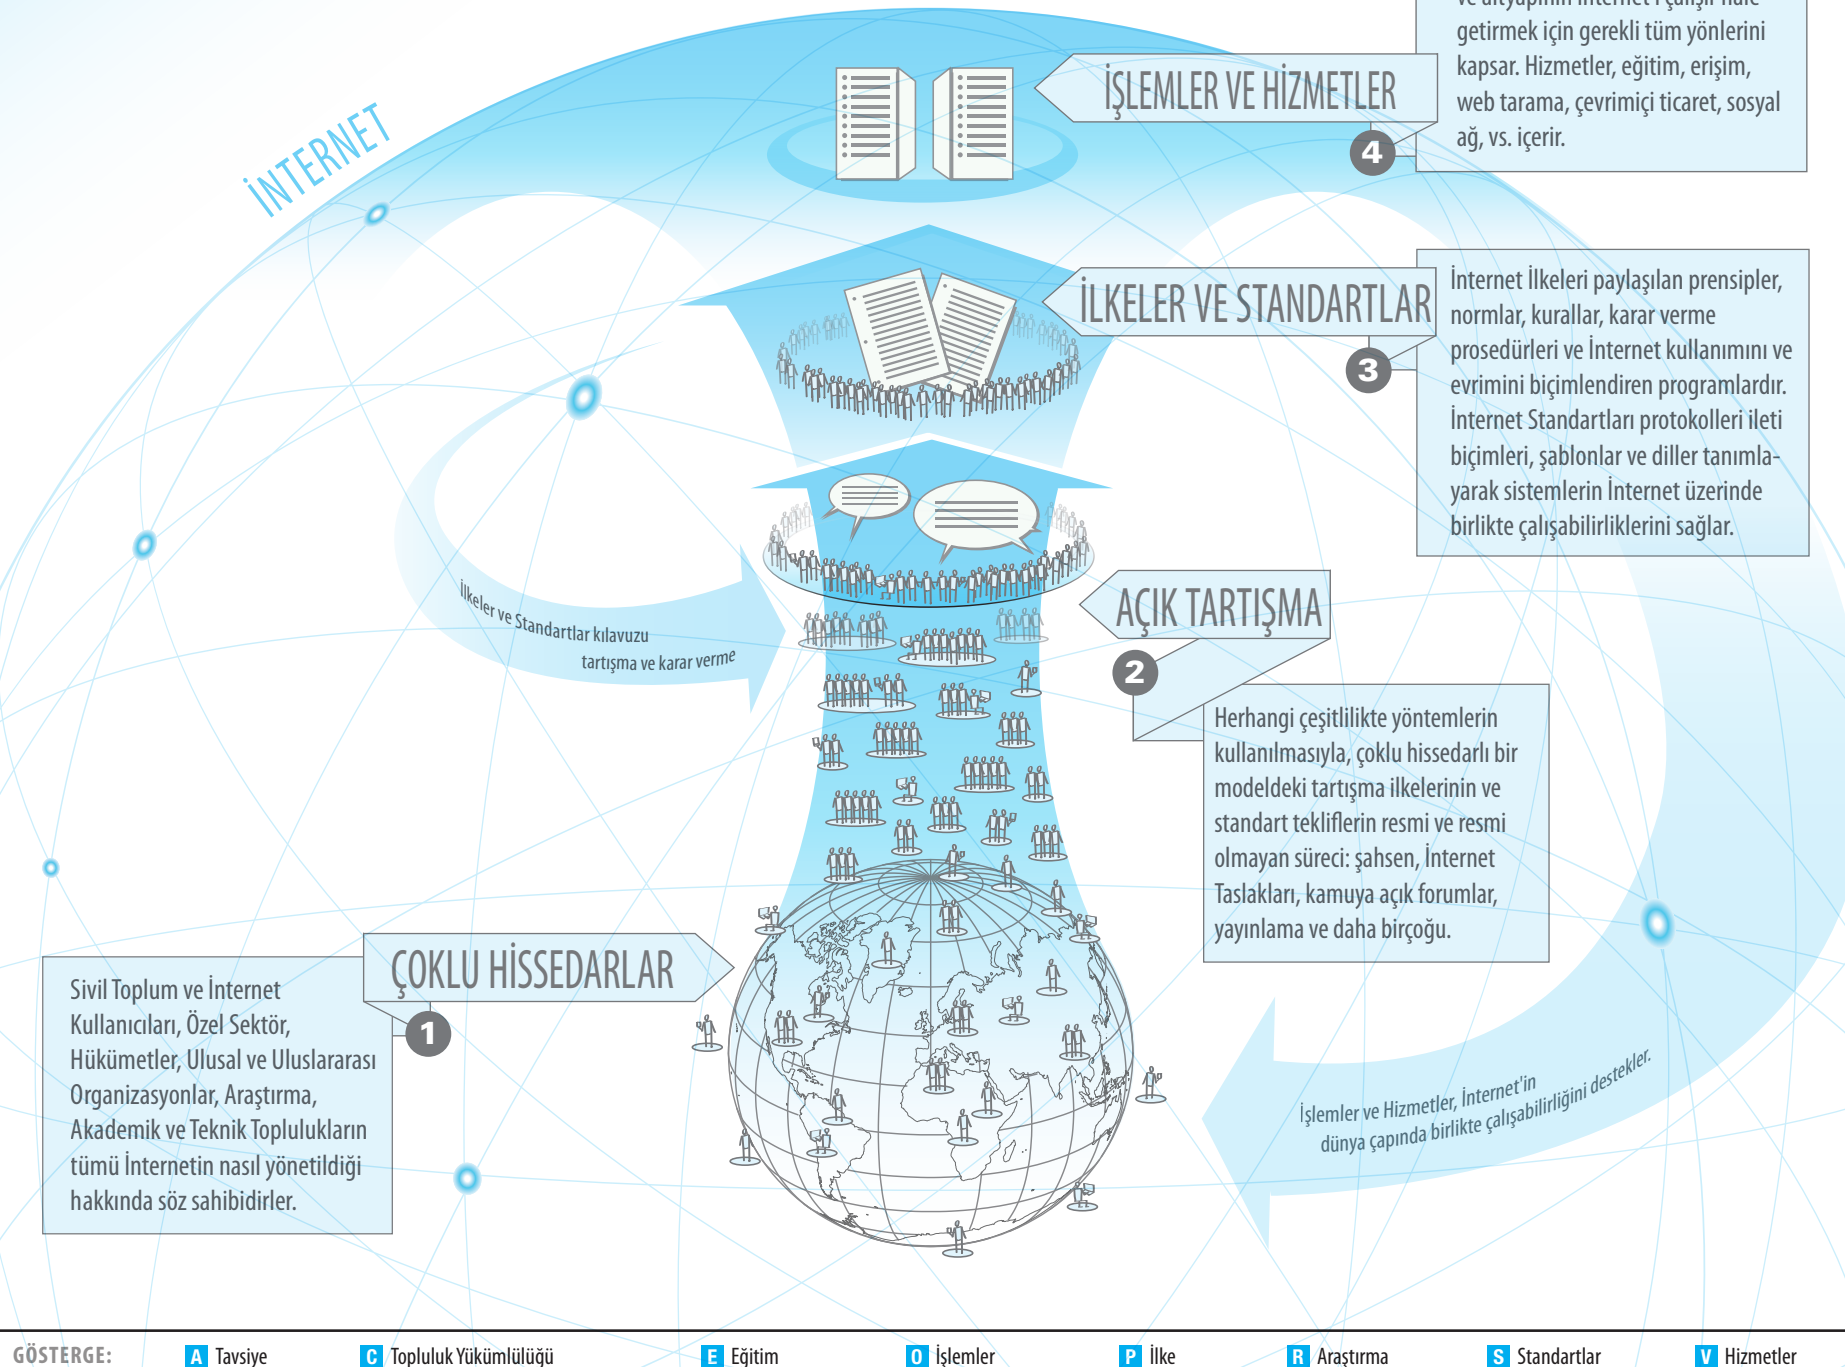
İNTERNET

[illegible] getirmek için gerekli tüm yönlerini kapsar. Hizmetler, eğitim, erişim, web tarama, çevrimiçi ticaret, sosyal ağ, vs. içerir.

İŞLEMLER VE HİZMETLER

4

İLKELER VE STANDARTLAR

3

İnternet İlkeleri paylaşılan prensipler, normlar, kurallar, karar verme prosedürleri ve İnternet kullanımını ve evrimini biçimlendiren programlardır. İnternet Standartları protokolleri ileti biçimleri, şablonlar ve diller tanımlayarak sistemlerin İnternet üzerinde birlikte çalışabilirliklerini sağlar.

İlkeler ve Standartlar kılavuzu tartışma ve karar verme

AÇIK TARTIŞMA

2

Herhangi çeşitlilikte yöntemlerin kullanılmasıyla, çoklu hissedarlı bir modeldeki tartışma ilkelerinin ve standart tekliflerin resmi ve resmi olmayan süreci: şahsen, İnternet Taslakları, kamuya açık forumlar, yayınlama ve daha birçoğu.

ÇOKLU HİSSEDARLAR

1

Sivil Toplum ve İnternet Kullanıcıları, Özel Sektör, Hükümetler, Ulusal ve Uluslararası Organizasyonlar, Araştırma, Akademik ve Teknik Toplulukların tümü İnternetin nasıl yönetildiği hakkında söz sahibidirler.

İşlemler ve Hizmetler, İnternet'in dünya çapında birlikte çalışabilirliğini destekler.

GÖSTERGE: A Tavsiye C Topluluk Yükümlülüğü E Eğitim O İşlemler P İlke R Araştırma S Standartlar V Hizmetler